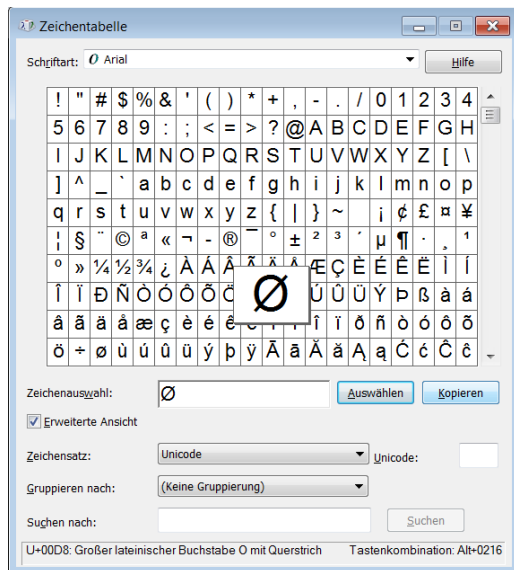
Zeichentabelle

Schriftart: Arial

Hilfe

| ! | " | # | $ | % | & | ' | ( | ) | * | + | , | - | . | / | 0 | 1 | 2 | 3 | 4 |
|---|---|---|---|---|---|---|---|---|---|---|---|---|---|---|---|---|---|---|---|
| 5 | 6 | 7 | 8 | 9 | : | ; | < | = | > | ? | @ | A | B | C | D | E | F | G | H |
| I | J | K | L | M | N | O | P | Q | R | S | T | U | V | W | X | Y | Z | [ | \ |
| ] | ^ | _ | ` | a | b | c | d | e | f | g | h | i | j | k | l | m | n | o | p |
| q | r | s | t | u | v | w | x | y | z | { | \| | } | ~ |  | ¡ | ¢ | £ | ¤ | ¥ |
| ¦ | § | ¨ | © | ª | « | ¬ | - | ® | ¯ | ° | ± | ² | ³ | ´ | µ | ¶ | · | ¸ | ¹ |
| º | » | ¼ | ½ | ¾ | ¿ | À | Á | Â |  |  |  | Æ | Ç | È | É | Ê | Ë | Ì | Í |
| Î | Ï | Ð | Ñ | Ò | Ó | Ô | Õ |  |  |  |  | Ú | Û | Ü | Ý | Þ | ß | à | á |
| â | ã | ä | å | æ | ç | è | é | ê |  |  |  | î | ï | ð | ñ | ò | ó | ô | õ |
| ö | ÷ | ø | ù | ú | û | ü | ý | þ | ÿ | Ā | ā | Ă | ă | Ą | ą | Ć | ć | Ĉ | ĉ |

Ø

Zeichenauswahl: Ø

Auswählen

Kopieren

Erweiterte Ansicht

Zeichensatz: Unicode

Unicode:

Gruppieren nach: (Keine Gruppierung)

Suchen nach:

Suchen

U+00D8: Großer lateinischer Buchstabe O mit Querstrich

Tastenkombination: Alt+0216